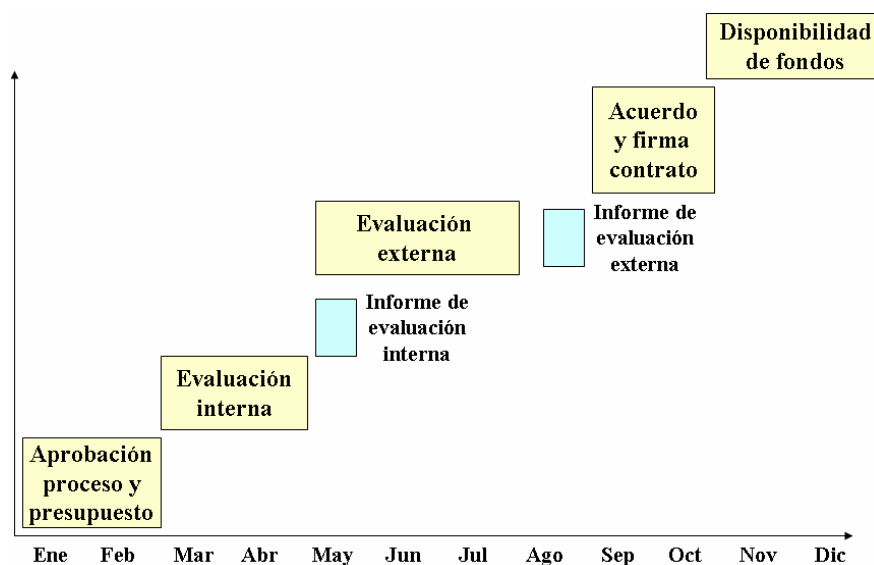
Disponibilidad de fondos

Acuerdo y firma contrato

Evaluación externa

Informe de evaluación externa

Informe de evaluación interna

Evaluación interna

Aprobación proceso y presupuesto

Ene Feb Mar Abr May Jun Jul Ago Sep Oct Nov Dic